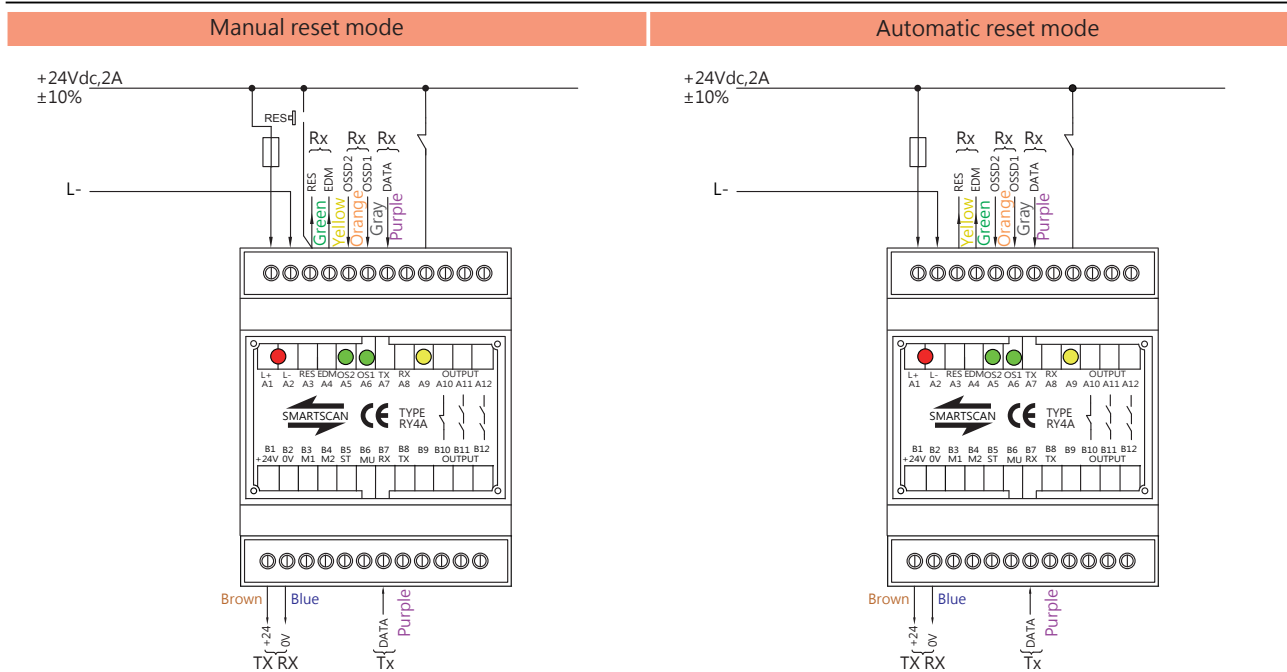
Manual reset mode

+24Vdc,2A
±10%

RES

L-

Rx Rx Rx

RES EDM OSSD2 OSSD1 DATA

Green Yellow Orange Gray Purple

L+ A1 L- A2 RES A3 EDM A4 OS2 A5 OS1 A6 TX A7 RX A8 A9 OUTPUT A10 A11 A12

SMARTSCAN CE TYPE RY4A

B1 +24V B2 0V B3 M1 B4 M2 B5 ST B6 MU B7 RX B8 TX B9 B10 B11 B12 OUTPUT

Brown Blue Purple

+24 0V DATA

TX RX Tx

Automatic reset mode

+24Vdc,2A
±10%

L-

Rx Rx Rx

RES EDM OSSD2 OSSD1 DATA

Yellow Green Orange Gray Purple

L+ A1 L- A2 RES A3 EDM A4 OS2 A5 OS1 A6 TX A7 RX A8 A9 OUTPUT A10 A11 A12

SMARTSCAN CE TYPE RY4A

B1 +24V B2 0V B3 M1 B4 M2 B5 ST B6 MU B7 RX B8 TX B9 B10 B11 B12 OUTPUT

Brown Blue Purple

+24 0V DATA

TX RX Tx